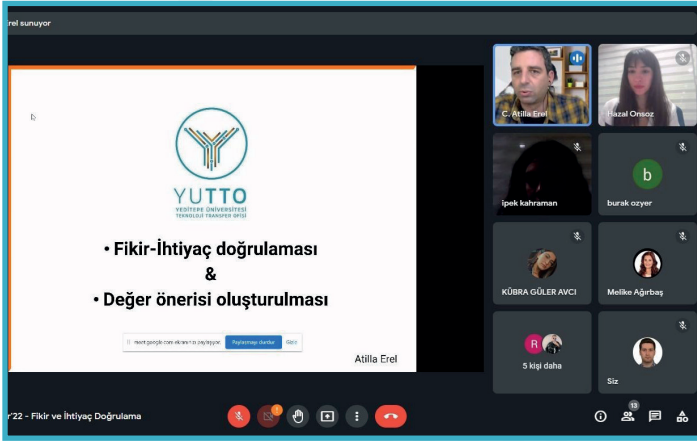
erel sunuyor

YUTTO
YEDİTEPE ÜNİVERSİTESİ TEKNOLOJİ TRANSFER OFİSİ

• Fikir-İhtiyaç doğrulaması
&
• Değer önerisi oluşturulması

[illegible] ekranınızı paylaşıyor. Paylaşmayı durdur Gizle

Atilla Erel

C. Atilla Erel
Hazal Onsoz
ipek kahraman
b
burak ozyer
KÜBRA GÜLER AVCI
Melike Ağırbaş
R
5 kişi daha
Siz

r'22 - Fikir ve İhtiyaç Doğrulama

13